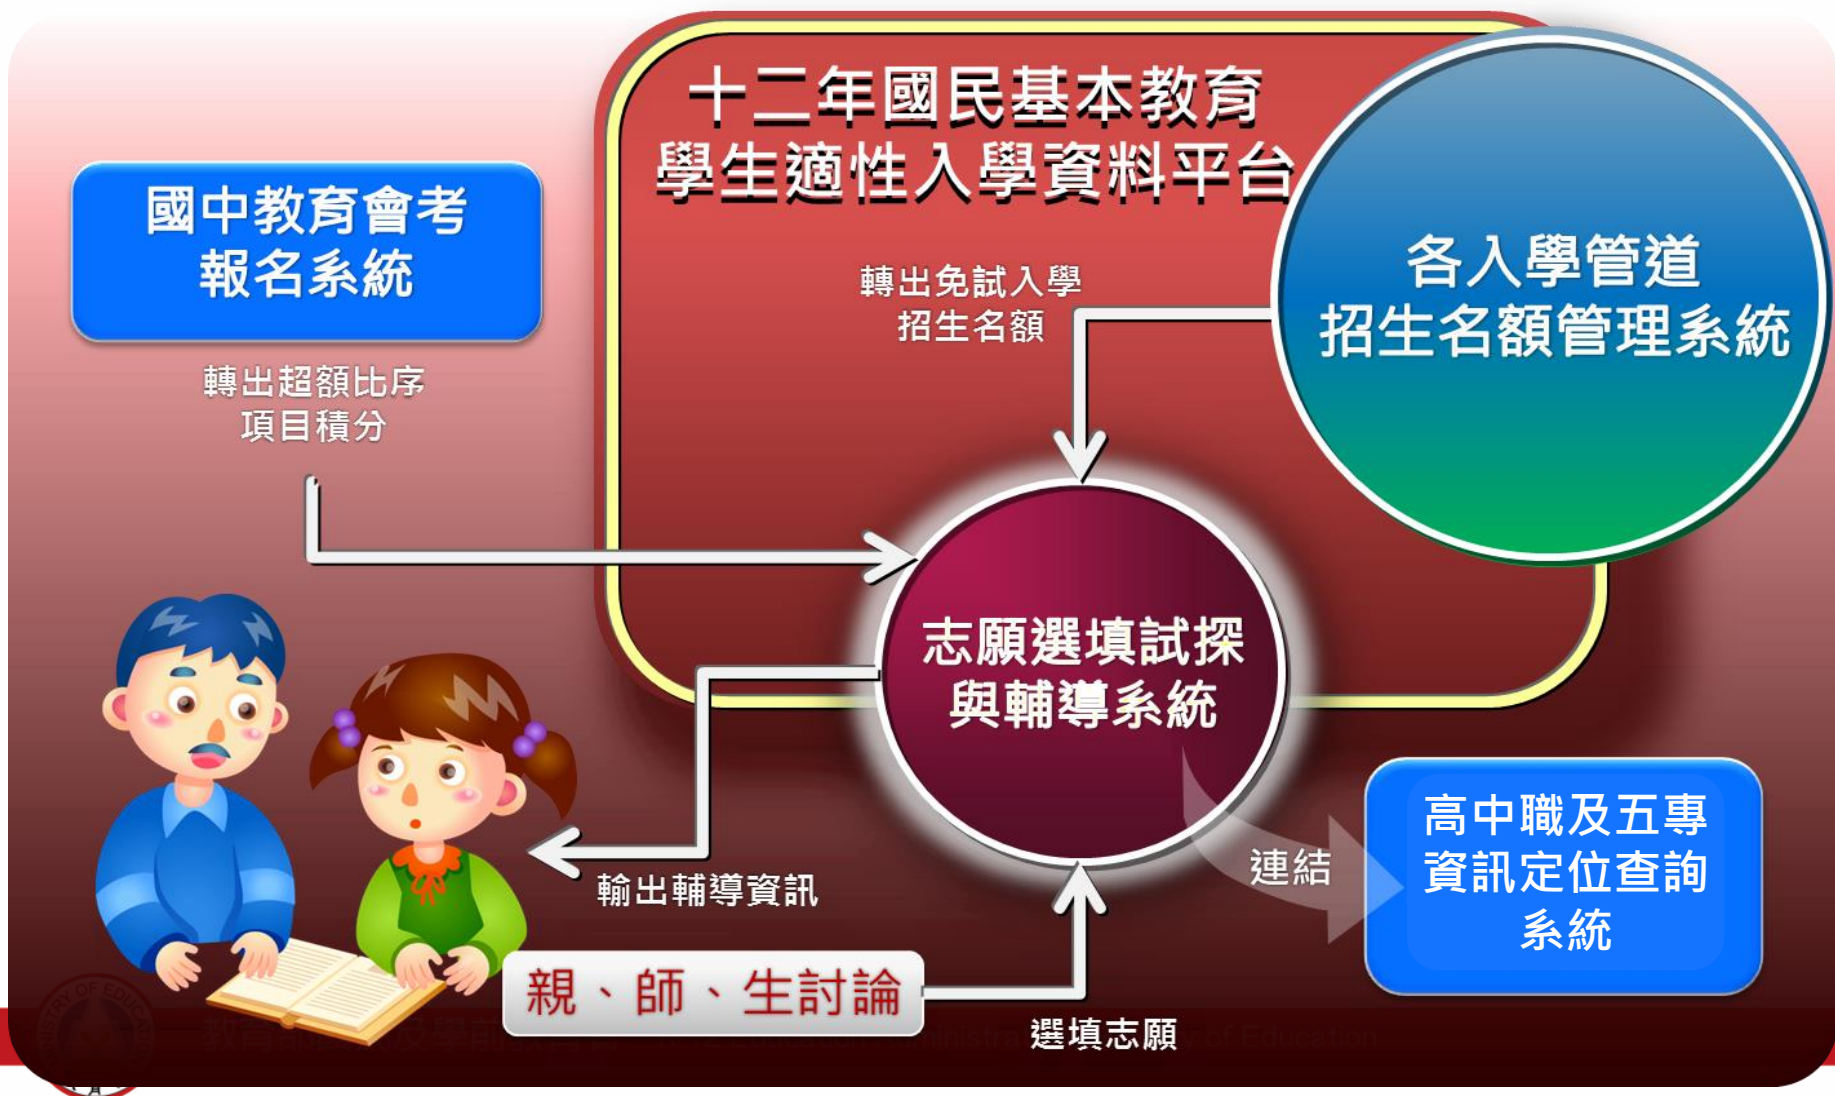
十二年國民基本教育
學生適性入學資料平台

國中教育會考
報名系統

轉出超額比序
項目積分

轉出免試入學
招生名額

各入學管道
招生名額管理系統

志願選填試探
與輔導系統

輸出輔導資訊

連結

高中職及五專
資訊定位查詢
系統

親、師、生討論

選填志願

教育部 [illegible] Administration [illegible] of Education